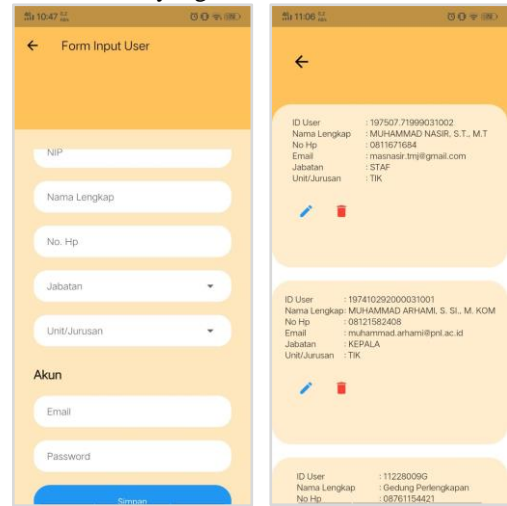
10:47

Form Input User

NIP

Nama Lengkap

No. Hp

Jabatan

Unit/Jurusan

Akun

Email

Password

Simpan

11:06

ID User : 197507.71999031002
Nama Lengkap : MUHAMMAD NASIR, S.T., M.T
No Hp : 0811671684
Email : masnasir.tmj@gmail.com
Jabatan : STAF
Unit/Jurusan : TIK

ID User : 197410292000031001
Nama Lengkap: MUHAMMAD ARHAMI, S. SI., M. KOM
No Hp : 08121582408
Email : muhammad.arhami@pnl.ac.id
Jabatan : KEPALA
Unit/Jurusan : TIK

ID User : 11228009G
Nama Lengkap : Gedung Perlengkapan
No Hp : 08761154421